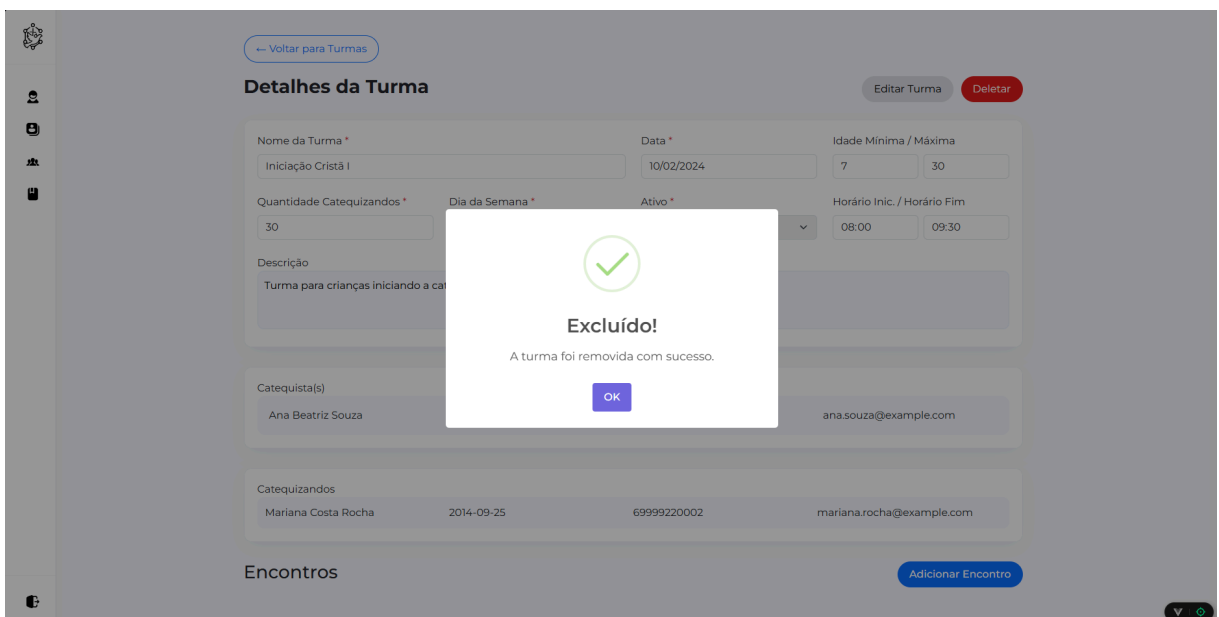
← Voltar para Turmas

Detalhes da Turma

Editar Turma Deletar

Nome da Turma *
Iniciação Cristã I

Data *
10/02/2024

Idade Mínima / Máxima
7
30

Quantidade Catequizandos *
30

Dia da Semana *

Ativo *

Horário Inic. / Horário Fim
08:00
09:30

Descrição
Turma para crianças iniciando a cat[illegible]

Catequista(s)
Ana Beatriz Souza
ana.souza@example.com

Catequizandos
Mariana Costa Rocha
2014-09-25
69999220002
mariana.rocha@example.com

Encontros

Adicionar Encontro

Excluído!

A turma foi removida com sucesso.

OK